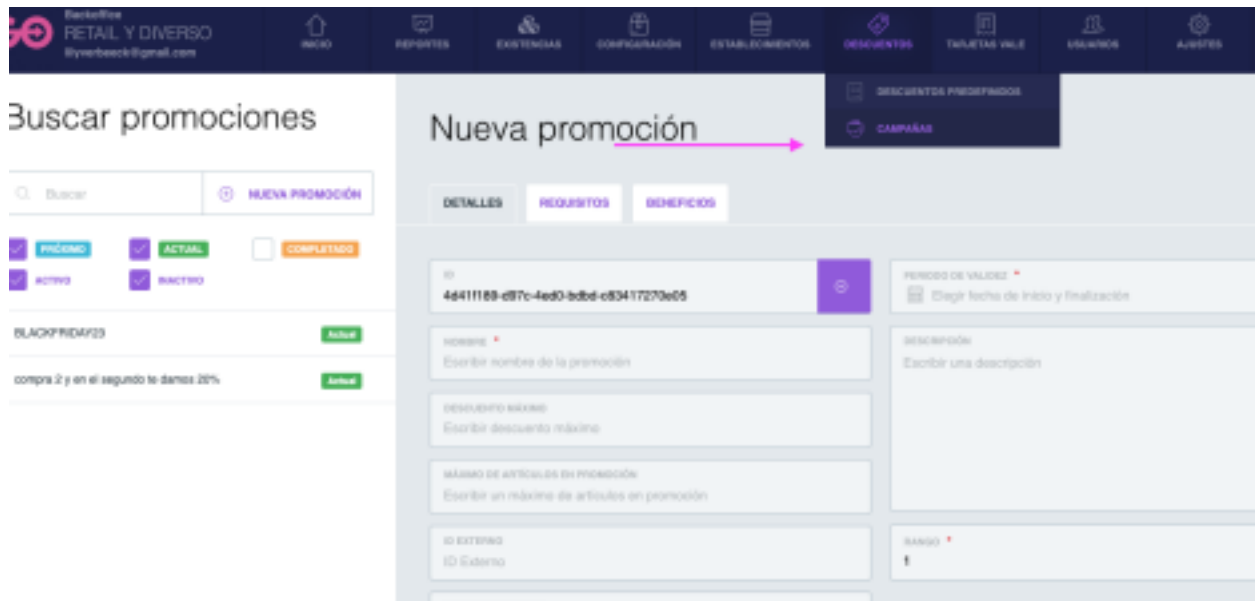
Backoffice
RETAIL Y DIVERSO
lilyverbeeck@gmail.com

INICIO
REPORTES
EXISTENCIAS
CONFIGURACIÓN
ESTABLECIMIENTOS
DESCUENTOS
TARJETAS VALE
USUARIOS
AJUSTES

DESCUENTOS PREDEFINIDOS
CAMPAÑAS

Buscar promociones

Buscar
NUEVA PROMOCIÓN

PRÓXIMO
ACTUAL
COMPLETADO
ACTIVO
INACTIVO

BLACKFRIDAY23
Actual

compra 2 y en el segundo te damos 20%
Actual

Nueva promoción

DETALLES
REQUISITOS
BENEFICIOS

ID
4d41f189-c97c-4ed0-bdbd-c83417270e05

PERIODO DE VALIDEZ *
Elegir fecha de inicio y finalización

NOMBRE *
Escribir nombre de la promoción

DESCRIPCIÓN
Escribir una descripción

DESCUENTO MÁXIMO
Escribir descuento máximo

MÁXIMO DE ARTÍCULOS EN PROMOCIÓN
Escribir un máximo de artículos en promoción

ID EXTERNO
ID Externo

RANGO *
1